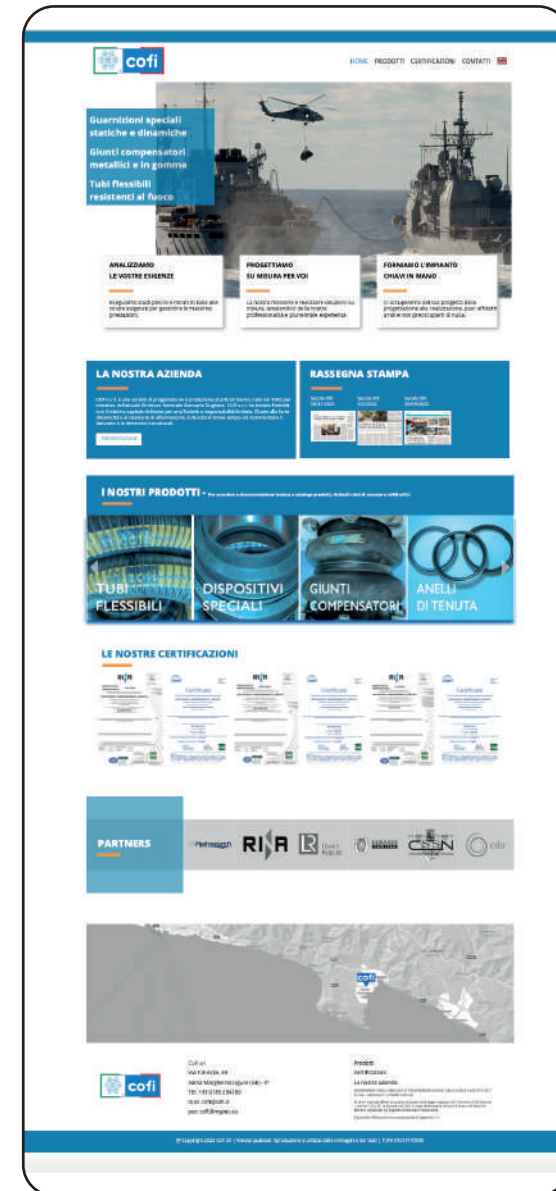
cofi

HOME PRODOTTI CERTIFICAZIONI CONTATTI

Guarnizioni speciali statiche e dinamiche

Giunti compensatori metallici e in gomma

Tubi flessibili resistenti al fuoco

ANALIZZIAMO LE VOSTRE ESIGENZE

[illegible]

PROGETTIAMO SU MISURA PER VOI

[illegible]

FORNIAMO L'IMPIANTO CHIAVI IN MANO

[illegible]

LA NOSTRA AZIENDA

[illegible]

PRESENTAZIONE

RASSEGNA STAMPA

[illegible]

I NOSTRI PRODOTTI - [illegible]

TUBI FLESSIBILI

DISPOSITIVI SPECIALI

GIUNTI COMPENSATORI

ANELLI DI TENUTA

LE NOSTRE CERTIFICAZIONI

RINA

Certificate

RINA

Certificate

RINA

Certificate

PARTNERS

RINA

CSSN

cofi

cofi

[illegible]

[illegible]

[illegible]